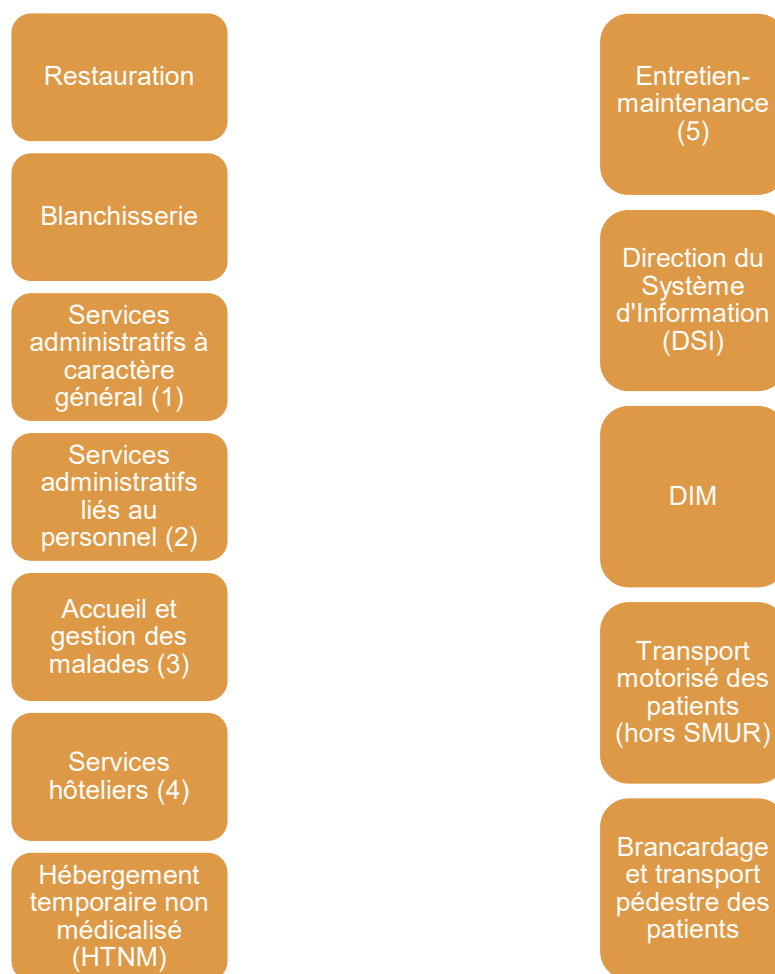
Restauration

Blanchisserie

Services administratifs à caractère général (1)

Services administratifs liés au personnel (2)

Accueil et gestion des malades (3)

Services hôteliers (4)

Hébergement temporaire non médicalisé (HTNM)

Entretien-maintenance (5)

Direction du Système d'Information (DSI)

DIM

Transport motorisé des patients (hors SMUR)

Brancardage et transport pédestre des patients